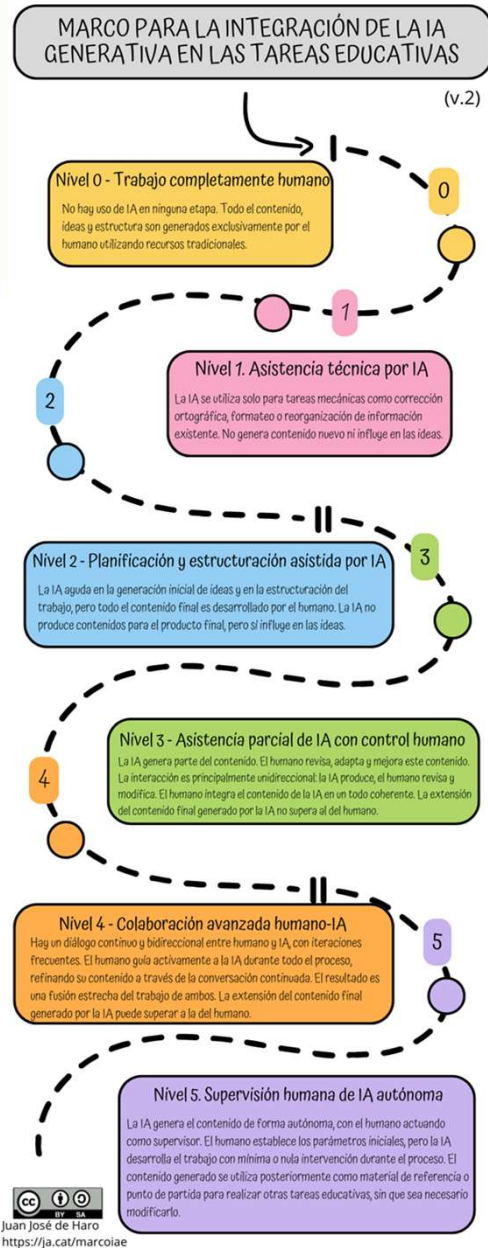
MARCO PARA LA INTEGRACIÓN DE LA IA GENERATIVA EN LAS TAREAS EDUCATIVAS

(v.2)

0

Nivel 0 - Trabajo completamente humano

No hay uso de IA en ninguna etapa. Todo el contenido, ideas y estructura son generados exclusivamente por el humano utilizando recursos tradicionales.

1

Nivel 1. Asistencia técnica por IA

La IA se utiliza solo para tareas mecánicas como corrección ortográfica, formateo o reorganización de información existente. No genera contenido nuevo ni influye en las ideas.

2

3

Nivel 2 - Planificación y estructuración asistida por IA

La IA ayuda en la generación inicial de ideas y en la estructuración del trabajo, pero todo el contenido final es desarrollado por el humano. La IA no produce contenidos para el producto final, pero sí influye en las ideas.

4

Nivel 3 - Asistencia parcial de IA con control humano

La IA genera parte del contenido. El humano revisa, adapta y mejora este contenido. La interacción es principalmente unidireccional: la IA produce, el humano revisa y modifica. El humano integra el contenido de la IA en un todo coherente. La extensión del contenido final generado por la IA no supera al del humano.

Nivel 4 - Colaboración avanzada humano-IA

Hay un diálogo continuo y bidireccional entre humano y IA, con iteraciones frecuentes. El humano guía activamente a la IA durante todo el proceso, refinando su contenido a través de la conversación continuada. El resultado es una fusión estrecha del trabajo de ambos. La extensión del contenido final generado por la IA puede superar a la del humano.

5

Nivel 5. Supervisión humana de IA autónoma

La IA genera el contenido de forma autónoma, con el humano actuando como supervisor. El humano establece los parámetros iniciales, pero la IA desarrolla el trabajo con mínima o nula intervención durante el proceso. El contenido generado se utiliza posteriormente como material de referencia o punto de partida para realizar otras tareas educativas, sin que sea necesario modificarlo.

cc BY SA

Juan José de Haro
https://ja.cat/marcoiae